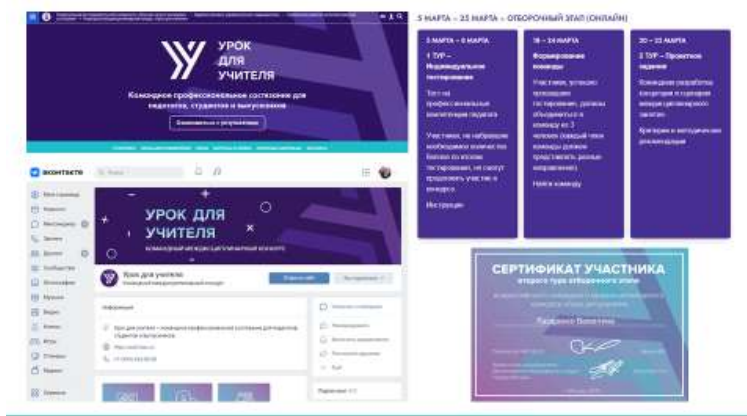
УРОК ДЛЯ УЧИТЕЛЯ

Командное профессиональное состязание для педагогов, студентов и выпускников

Ознакомиться с результатами

ВКонтакте

УРОК ДЛЯ УЧИТЕЛЯ

Урок для учителя

Информация

5 МАРТА – 25 МАРТА – ОТБОРОЧНЫЙ ЭТАП (ОНЛАЙН)

| 5 МАРТА – 8 МАРТА | 18 – 24 МАРТА | 20 – 25 МАРТА |
|---|---|---|
| 1 ТУР – Индивидуальное тестирование | Формирование команды | 2 ТУР – Проектное задание |
| Тест на профессиональные компетенции педагога | Участники, успешно прошедшие тестирование, должны объединиться в команду из 3 человек | Командная разработка концепции и сценария междисциплинарного занятия |
| Участники, не набравшие необходимое количество баллов по итогам тестирования, не смогут продолжить участие в конкурсе. | Найти команду | Критерии и методические рекомендации |
| Инструкция | | |

СЕРТИФИКАТ УЧАСТНИКА
второго тура отборочного этапа

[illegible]